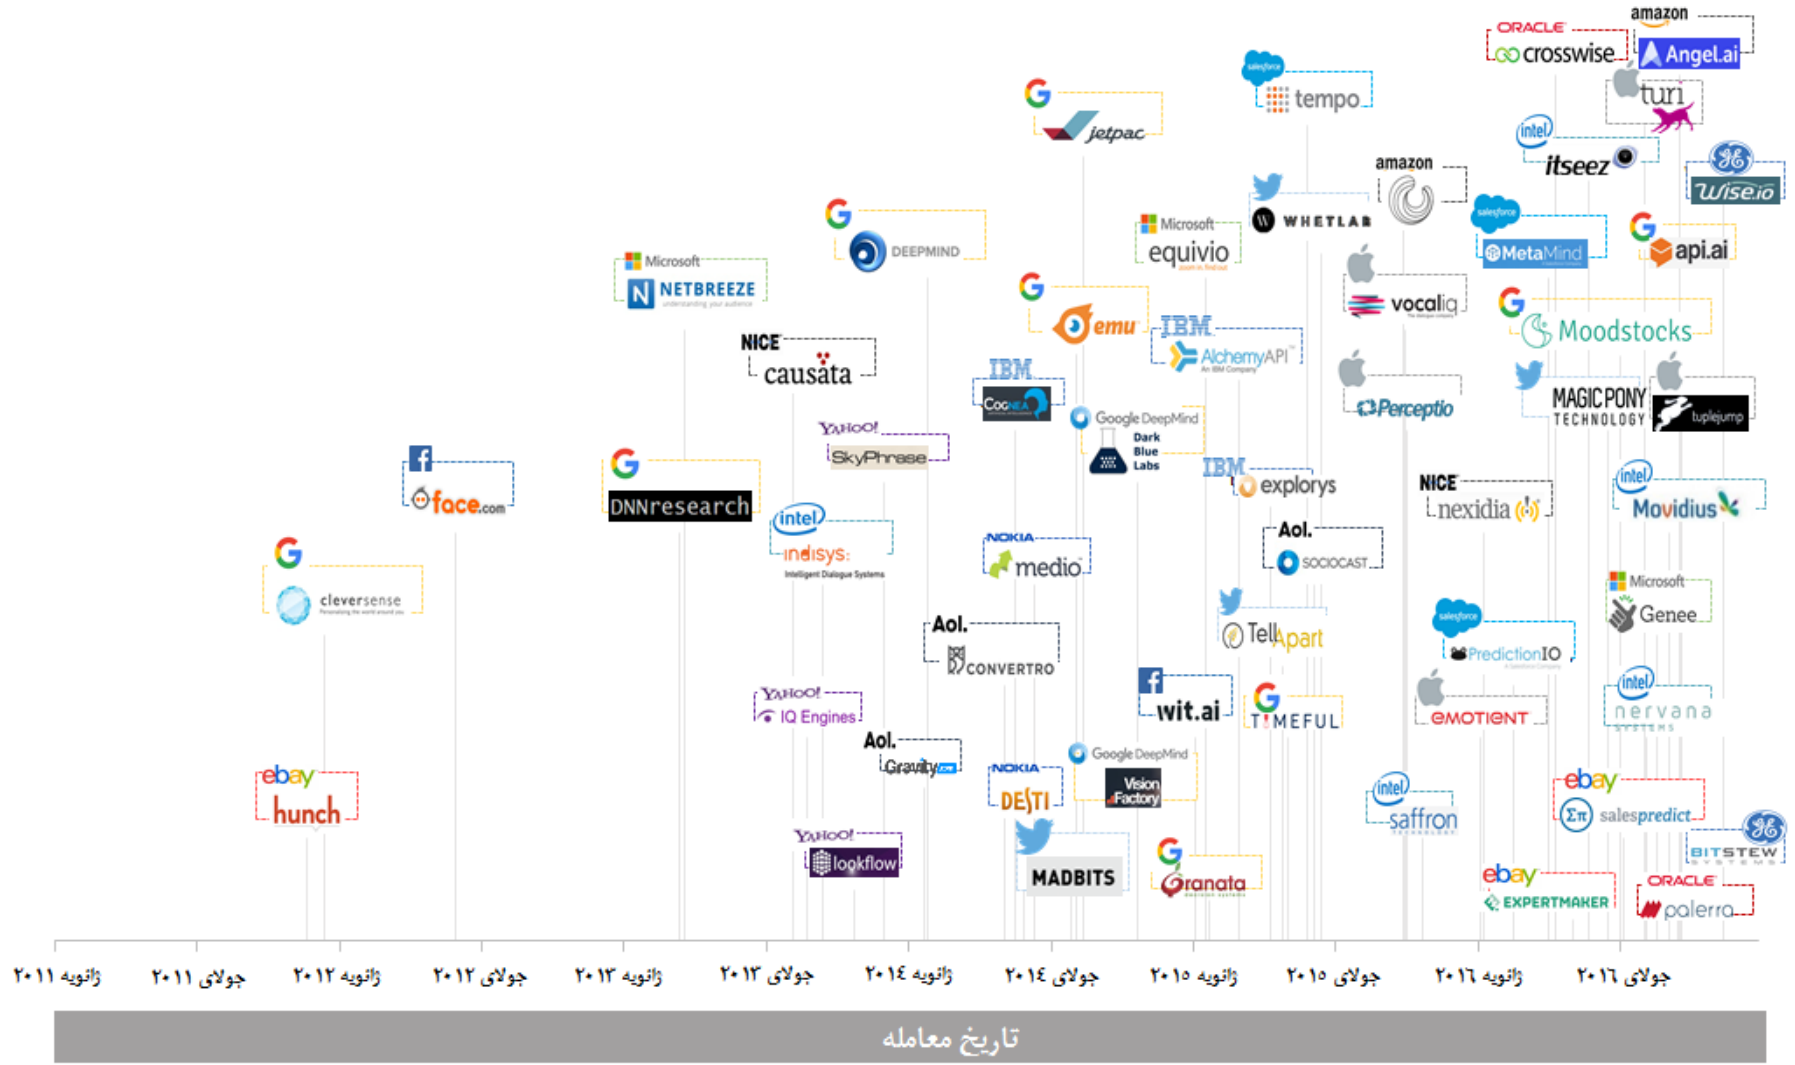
amazon
ORACLE
crosswise
Angel.ai
salesforce
tempo
turi
G
jetpac
intel
itseez
amazon
GE
Wise.io
WHETLAB
Microsoft
equivio
salesforce
MetaMind
G
api.ai
G
DEEPMIND
Microsoft
NETBREEZE
G
emu
vocaliq
G
Moodstocks
IBM
AlchemyAPI
NICE
causata
IBM
Cognea
Perceptio
MAGIC PONY TECHNOLOGY
tuplejump
Google DeepMind
Dark Blue Labs
YAHOO!
SkyPhrase
IBM
explorys
face.com
G
DNNresearch
NICE
nexidia
intel
Movidius
intel
indisys
Intelligent Dialogue Systems
Aol.
SOCIOCAST
G
cleversense
NOKIA
medio
Microsoft
Genee
TellApart
salesforce
PredictionIO
Aol.
CONVERTRO
wit.ai
YAHOO!
IQ Engines
G
TIMEFUL
EMOTIENT
intel
nervana
Aol.
Gravity
Google DeepMind
Vision Factory
NOKIA
DESTI
ebay
salespredict
ebay
hunch
intel
saffron
GE
BITSTEW
YAHOO!
lookflow
MADBITS
G
Granata
ebay
EXPERTMAKER
ORACLE
palerra
ژانویه ۲۰۱۱ جولای ۲۰۱۱ ژانویه ۲۰۱۲ جولای ۲۰۱۲ ژانویه ۲۰۱۳ جولای ۲۰۱۳ ژانویه ۲۰۱٤ جولای ۲۰۱٤ ژانویه ۲۰۱٥ جولای ۲۰۱٥ ژانویه ۲۰۱٦ جولای ۲۰۱٦
تاریخ معامله